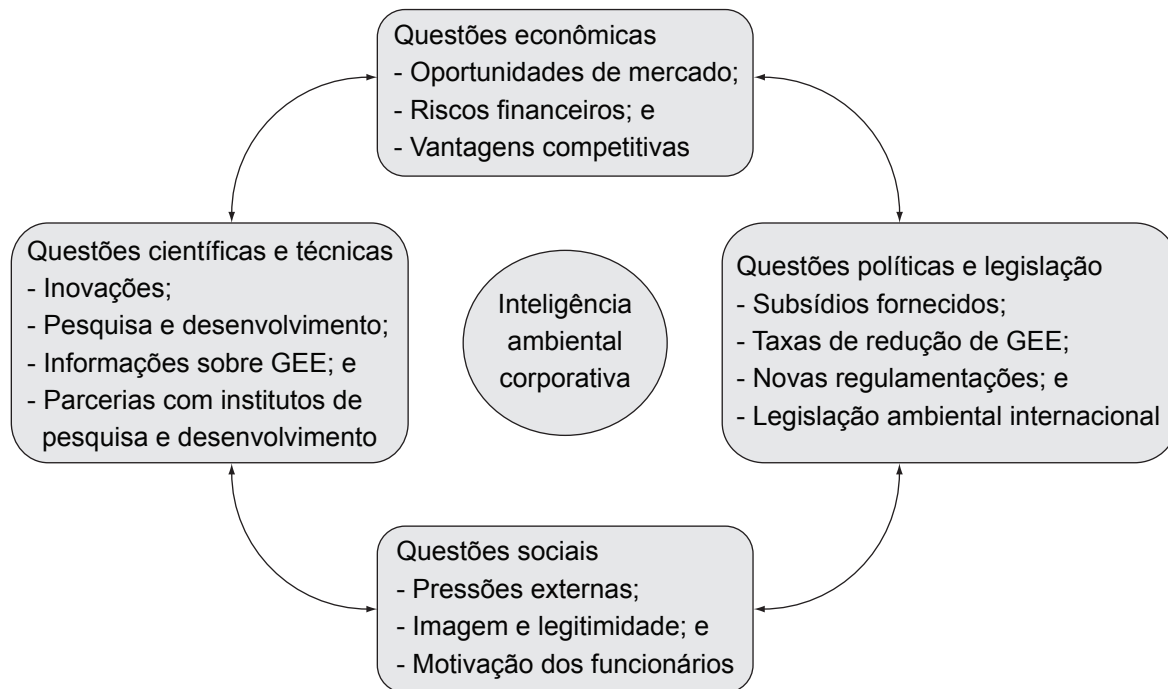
Questões econômicas
- Oportunidades de mercado;
- Riscos financeiros; e
- Vantagens competitivas

Questões científicas e técnicas
- Inovações;
- Pesquisa e desenvolvimento;
- Informações sobre GEE; e
- Parcerias com institutos de pesquisa e desenvolvimento

Inteligência ambiental corporativa

Questões políticas e legislação
- Subsídios fornecidos;
- Taxas de redução de GEE;
- Novas regulamentações; e
- Legislação ambiental internacional

Questões sociais
- Pressões externas;
- Imagem e legitimidade; e
- Motivação dos funcionários